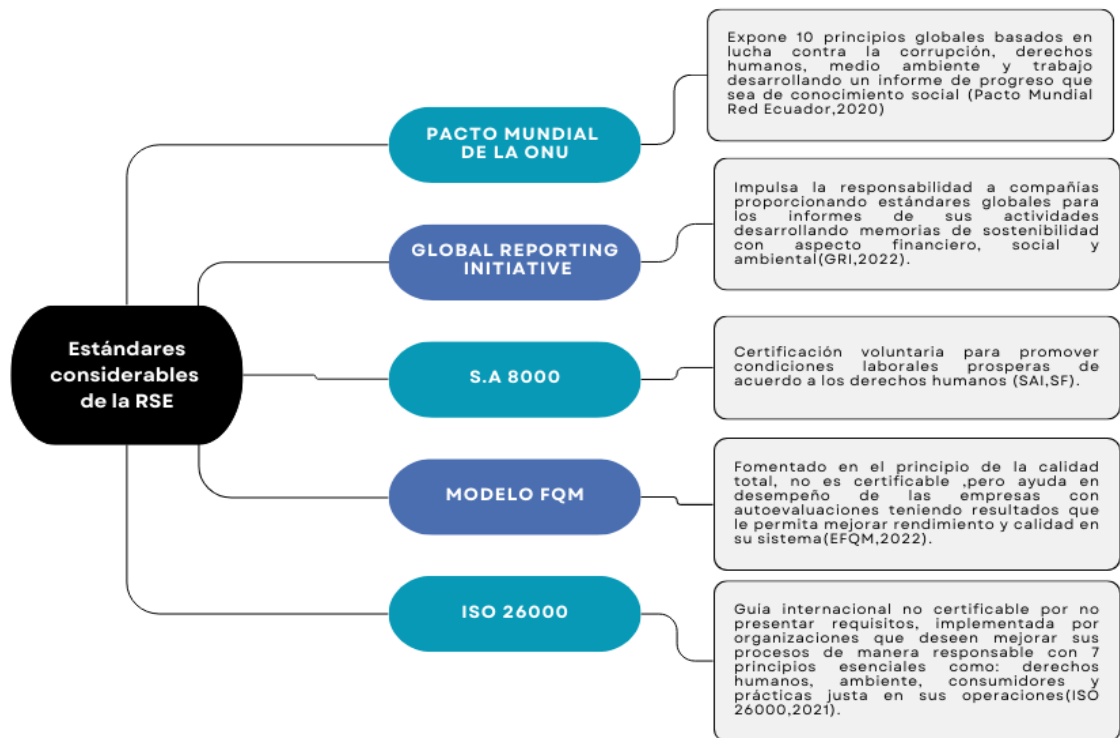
Estándares considerables de la RSE

PACTO MUNDIAL DE LA ONU

Expone 10 principios globales basados en lucha contra la corrupción, derechos humanos, medio ambiente y trabajo desarrollando un informe de progreso que sea de conocimiento social (Pacto Mundial Red Ecuador,2020)

GLOBAL REPORTING INITIATIVE

Impulsa la responsabilidad a compañías proporcionando estándares globales para los informes de sus actividades desarrollando memorias de sostenibilidad con aspecto financiero, social y ambiental(GRI,2022).

S.A 8000

Certificación voluntaria para promover condiciones laborales prosperas de acuerdo a los derechos humanos (SAI,SF).

MODELO FQM

Fomentado en el principio de la calidad total, no es certificable ,pero ayuda en desempeño de las empresas con autoevaluaciones teniendo resultados que le permita mejorar rendimiento y calidad en su sistema(EFQM,2022).

ISO 26000

Guía internacional no certificable por no presentar requisitos, implementada por organizaciones que deseen mejorar sus procesos de manera responsable con 7 principios esenciales como: derechos humanos, ambiente, consumidores y prácticas justa en sus operaciones(ISO 26000,2021).